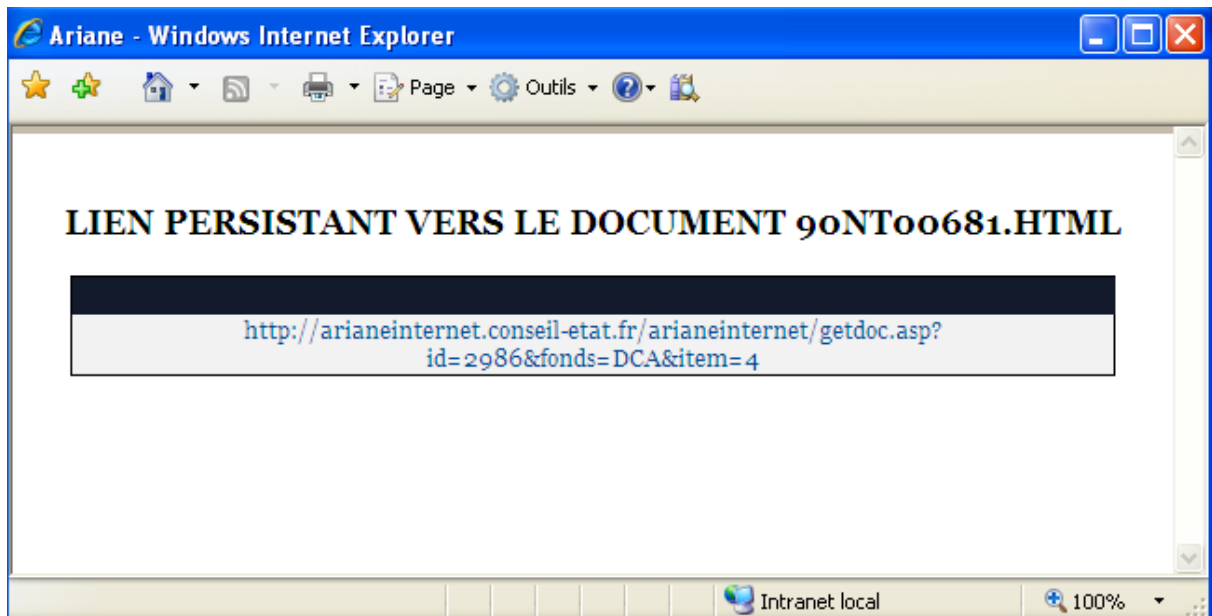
Ariane - Windows Internet Explorer

Page Outils

LIEN PERSISTANT VERS LE DOCUMENT 90NT00681.HTML

http://arianeinternet.conseil-etat.fr/arianeinternet/getdoc.asp?id=2986&fonds=DCA&item=4

Intranet local

100%